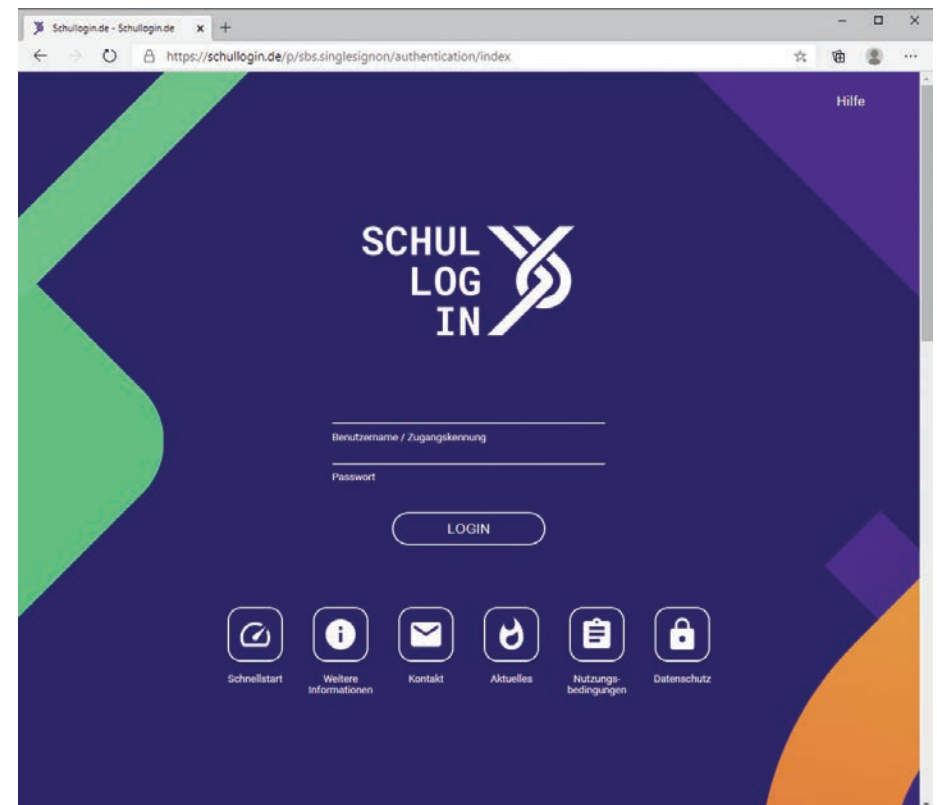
Schullogin.de - Schullogin.de × +

https://schullogin.de/p/sbs.singlesignon/authentication/index

Hilfe

SCHUL
LOG
IN

Benutzername / Zugangskennung

Passwort

LOGIN

Schnellstart

Weitere Informationen

Kontakt

Aktuelles

Nutzungsbedingungen

Datenschutz